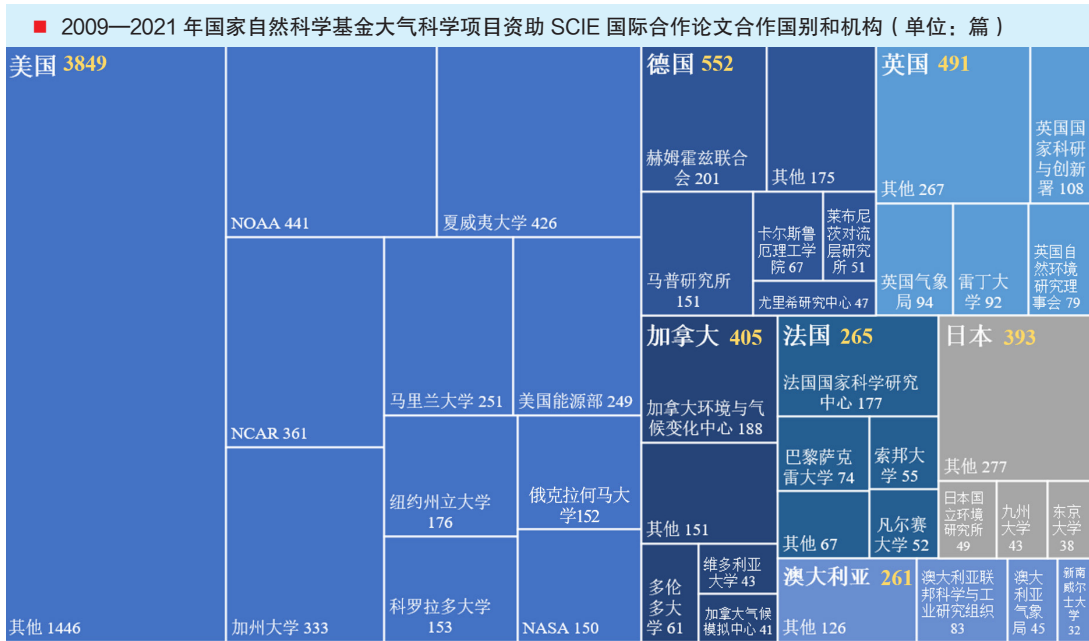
2009—2021 年国家自然科学基金大气科学项目资助 SCIE 国际合作论文合作国别和机构（单位：篇）

美国 3849

NOAA 441

夏威夷大学 426

NCAR 361

马里兰大学 251

美国能源部 249

纽约州立大学 176

俄克拉何马大学152

加州大学 333

科罗拉多大学 153

NASA 150

其他 1446

德国 552

赫姆霍兹联合会 201

其他 175

马普研究所 151

卡尔斯鲁厄理工学院 67

莱布尼茨对流层研究所 51

尤里希研究中心 47

英国 491

英国国家科研与创新署 108

其他 267

英国气象局 94

雷丁大学 92

英国自然环境研究理事会 79

加拿大 405

加拿大环境与气候变化中心 188

其他 151

多伦多大学 61

维多利亚大学 43

加拿大气候模拟中心 41

法国 265

法国国家科学研究中心 177

巴黎萨克雷大学 74

索邦大学 55

其他 67

凡尔赛大学 52

日本 393

其他 277

日本国立环境研究所 49

九州大学 43

东京大学 38

澳大利亚 261

其他 126

澳大利亚联邦科学与工业研究组织 83

澳大利亚气象局 45

新南威尔士大学 32